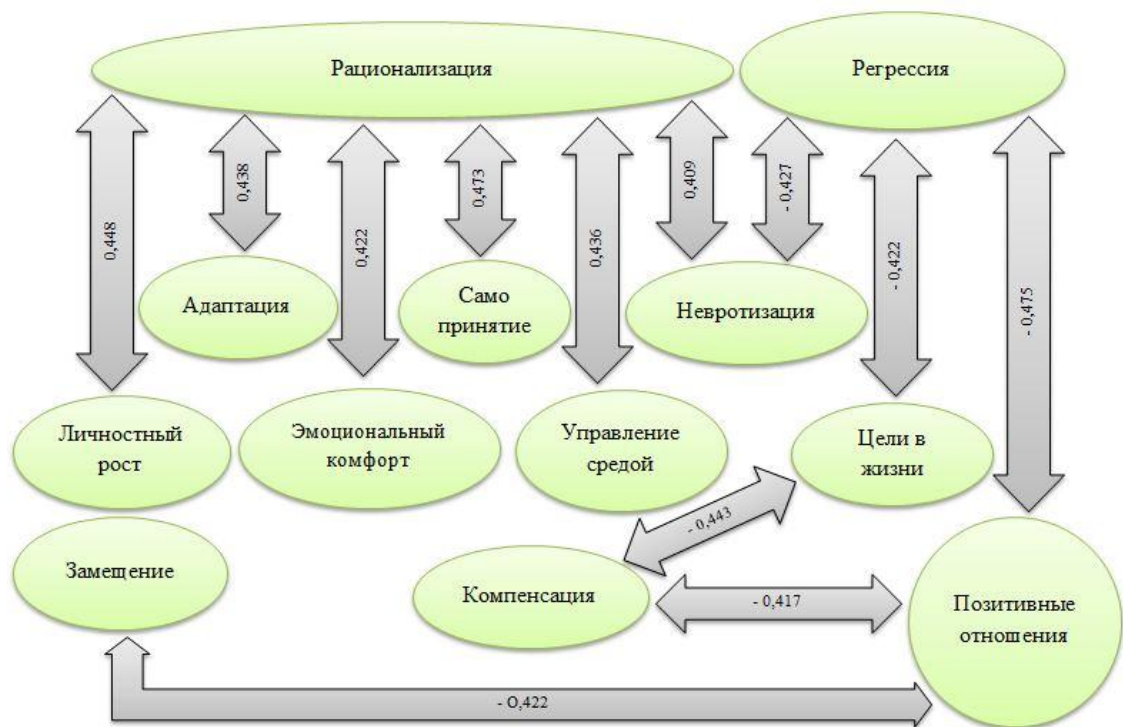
Рационализация

Регрессия

0,448

0,438

0,422

0,473

0,436

0,409

- 0,427

- 0,422

- 0,475

Адаптация

Само принятие

Невротизация

Личностный рост

Эмоциональный комфорт

Управление средой

Цели в жизни

Замещение

- 0,443

Компенсация

- 0,417

Позитивные отношения

- 0,422